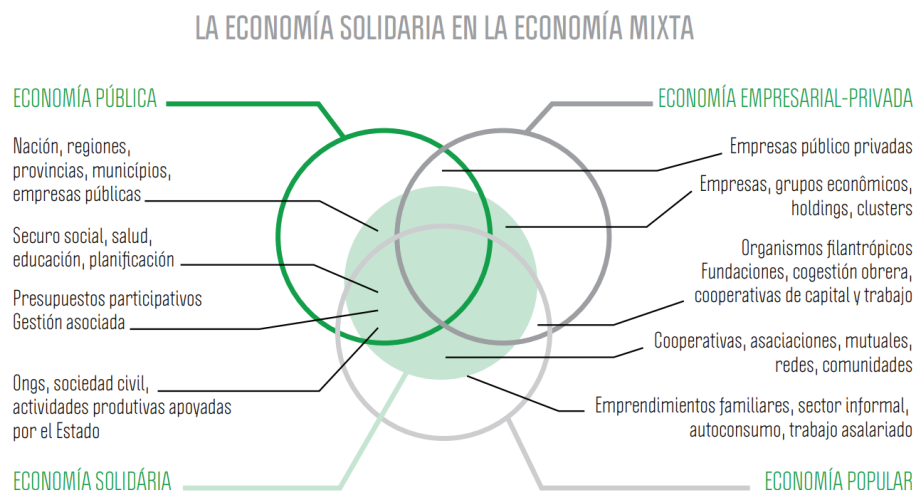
LA ECONOMÍA SOLIDARIA EN LA ECONOMÍA MIXTA

ECONOMÍA PÚBLICA

ECONOMÍA EMPRESARIAL-PRIVADA

Nación, regiones, provincias, municípios, empresas públicas

Securo social, salud, educación, planificación

Presupuestos participativos Gestión asociada

Ongs, sociedad civil, actividades produtivas apoyadas por el Estado

Empresas público privadas

Empresas, grupos econômicos, holdings, clusters

Organismos filantrópicos Fundaciones, cogestión obrera, cooperativas de capital y trabajo

Cooperativas, asaciaciones, mutuales, redes, comunidades

Emprendimientos familiares, sector informal, autoconsumo, trabajo asalariado

ECONOMÍA SOLIDÁRIA

ECONOMÍA POPULAR